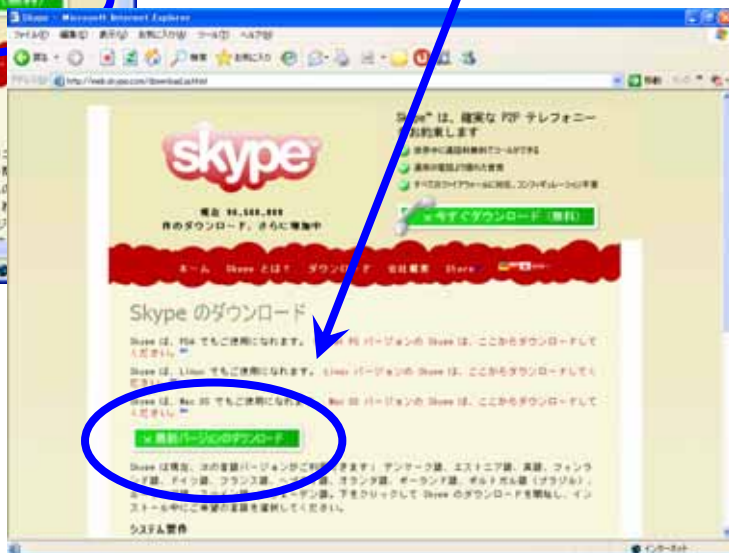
Skype - Microsoft Internet Explorer

ファイル(F) 編集(E) 表示(V) お気に入り(A) ツール(T) ヘルプ(H)

戻る 検索 お気に入り

http://web.skype.com/download.html

移動

skype

現在 90,560,000 件のダウンロード、さらに増加中

Skype™ は、確実な P2P テレフォニーをお約束します

世界中に通話料無料でコールができる

通常の電話より優れた音質

すべてのファイアウォールに対応、コンフィギュレーション不要

今すぐダウンロード（無料）

ホーム Skype とは？ ダウンロード 会社概要 Store

Skype のダウンロード

Skype は、PDA でもご使用になれます。 PC バージョンの Skype は、ここからダウンロードしてください。

Skype は、Linux でもご使用になれます。 Linux バージョンの Skype は、ここからダウンロードしてください。

Skype は、Mac OS でもご使用になれます。 Mac OS バージョンの Skype は、ここからダウンロードしてください。

最新バージョンのダウンロード

Skype は現在、次の言語バージョンがご利用できます： デンマーク語、エストニア語、英語、フィンランド語、ドイツ語、フランス語、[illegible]語、オランダ語、ポーランド語、ポルトガル語（ブラジル）、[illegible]、スウェーデン語。下をクリックして Skype のダウンロードを開始し、インストール中にご希望の言語を選択してください。

システム要件

インターネット